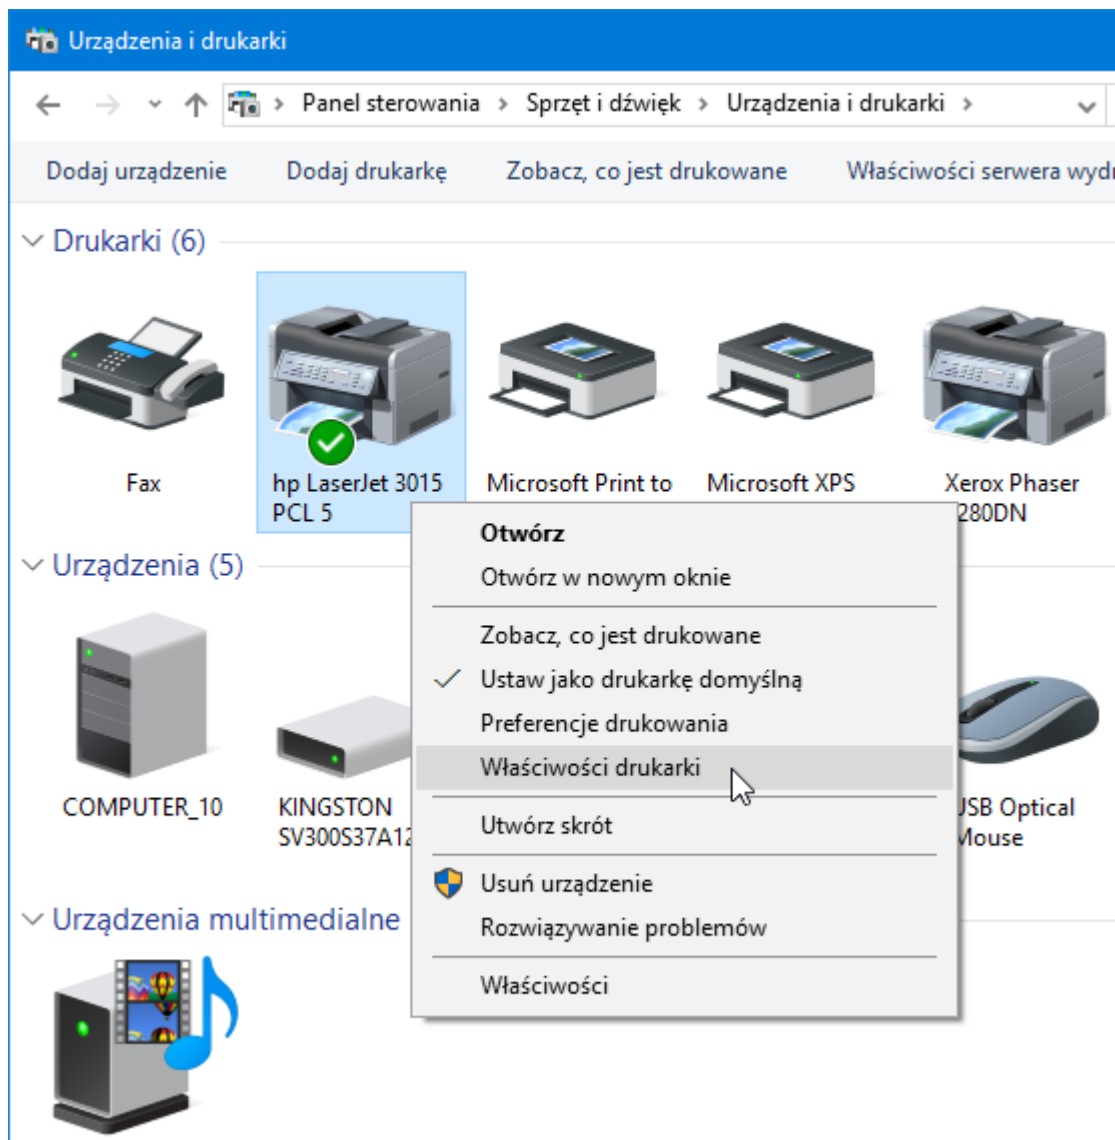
Urządzenia i drukarki

Panel sterowania > Sprzęt i dźwięk > Urządzenia i drukarki >

Dodaj urządzenie   Dodaj drukarkę   Zobacz, co jest drukowane   Właściwości serwera wydr

Drukarki (6)

Fax

hp LaserJet 3015 PCL 5

Microsoft Print to

Microsoft XPS

Xerox Phaser 280DN

Urządzenia (5)

COMPUTER_10

KINGSTON SV300S37A12

USB Optical Mouse

Urządzenia multimedialne

Otwórz
Otwórz w nowym oknie
Zobacz, co jest drukowane
Ustaw jako drukarkę domyślną
Preferencje drukowania
Właściwości drukarki
Utwórz skrót
Usuń urządzenie
Rozwiązywanie problemów
Właściwości